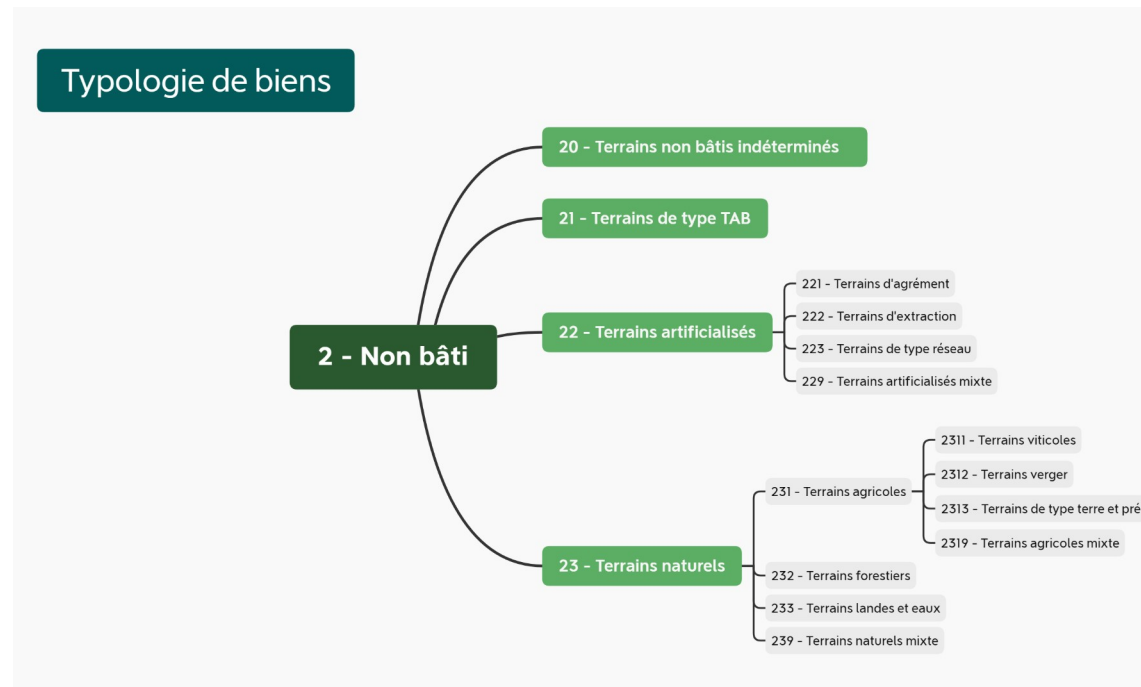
Typologie de biens

2 - Non bâti

20 - Terrains non bâtis indéterminés

21 - Terrains de type TAB

22 - Terrains artificialisés

221 - Terrains d'agrément

222 - Terrains d'extraction

223 - Terrains de type réseau

229 - Terrains artificialisés mixte

23 - Terrains naturels

231 - Terrains agricoles

2311 - Terrains viticoles

2312 - Terrains verger

2313 - Terrains de type terre et pré

2319 - Terrains agricoles mixte

232 - Terrains forestiers

233 - Terrains landes et eaux

239 - Terrains naturels mixte